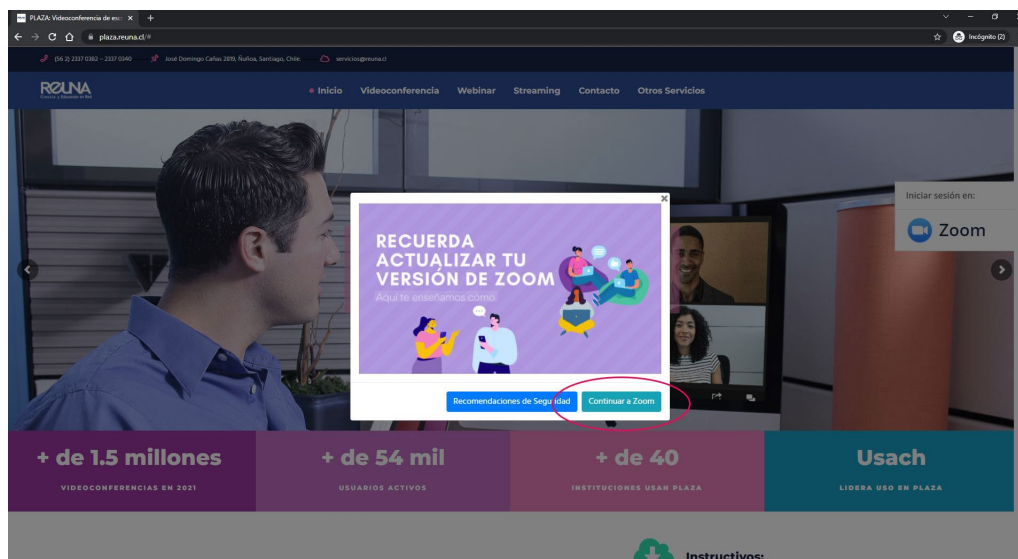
PLAZA: Videoconferencia de en ×   +

plaza.reuna.cl/#

Incógnito (2)

(56 2) 2337 0382 – 2337 0340   José Domingo Cañas 2819, Ñuñoa, Santiago, Chile   servicios@reuna.cl

REUNA

Inicio   Videoconferencia   Webinar   Streaming   Contacto   Otros Servicios

Iniciar sesión en:

Zoom

×

RECUERDA ACTUALIZAR TU VERSIÓN DE ZOOM

Aquí te enseñamos cómo

Recomendaciones de Seguridad   Continuar a Zoom

+ de 1.5 millones
VIDEOCONFERENCIAS EN 2021

+ de 54 mil
USUARIOS ACTIVOS

+ de 40
INSTITUCIONES USAN PLAZA

Usach
LIDERA USO EN PLAZA

Instructivos: